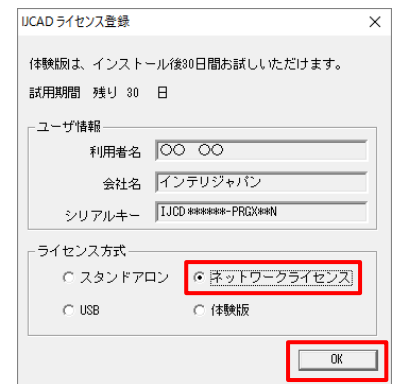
IJCAD ライセンス登録

×

体験版は、インストール後30日間お試しいただけます。

試用期間 残り 30 日

ユーザ情報

利用者名 ○○ ○○

会社名 インテリジャパン

シリアルキー IJCD\*\*\*\*\*\*-PRGX\*\*N

ライセンス方式

スタンドアロン

ネットワークライセンス

USB

体験版

OK